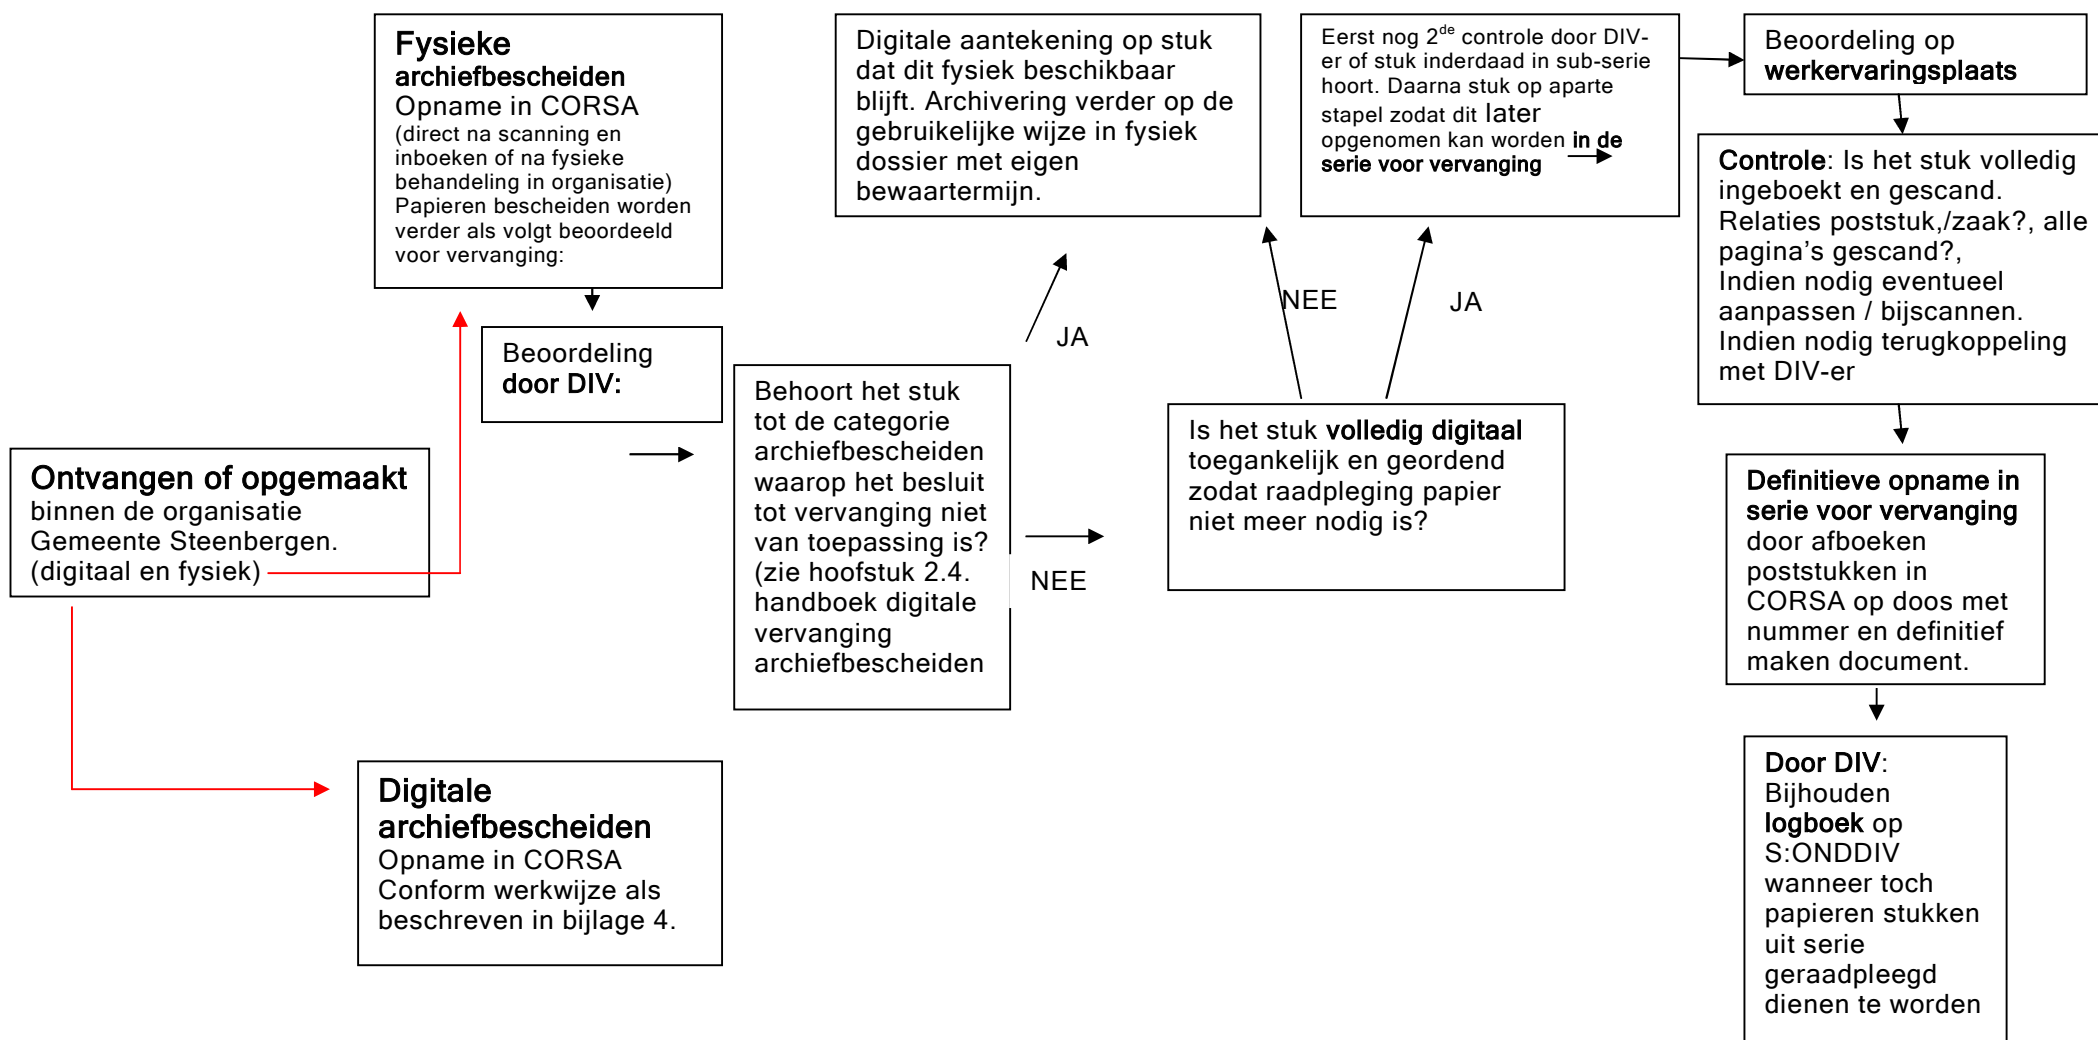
**Ontvangen of opgemaakt** binnen de organisatie Gemeente Steenbergen. (digitaal en fysiek)

**Fysieke archiefbescheiden**
Opname in CORSA
(direct na scanning en inboeken of na fysieke behandeling in organisatie)
Papieren bescheiden worden verder als volgt beoordeeld voor vervanging:

Beoordeling **door DIV:**

Behoort het stuk tot de categorie archiefbescheiden waarop het besluit tot vervanging niet van toepassing is? (zie hoofstuk 2.4. handboek digitale vervanging archiefbescheiden

JA

Digitale aantekening op stuk dat dit fysiek beschikbaar blijft. Archivering verder op de gebruikelijke wijze in fysiek dossier met eigen bewaartermijn.

NEE

Is het stuk **volledig digitaal** toegankelijk en geordend zodat raadpleging papier niet meer nodig is?

NEE

JA

Eerst nog 2$^{de}$ controle door DIV-er of stuk inderdaad in sub-serie hoort. Daarna stuk op aparte stapel zodat dit later opgenomen kan worden **in de serie voor vervanging**

Beoordeling op **werkervaringsplaats**

**Controle**: Is het stuk volledig ingeboekt en gescand. Relaties poststuk,/zaak?, alle pagina's gescand?, Indien nodig eventueel aanpassen / bijscannen. Indien nodig terugkoppeling met DIV-er

**Definitieve opname in serie voor vervanging** door afboeken poststukken in CORSA op doos met nummer en definitief maken document.

**Door DIV**: Bijhouden **logboek** op S:ONDDIV wanneer toch papieren stukken uit serie geraadpleegd dienen te worden

**Digitale archiefbescheiden**
Opname in CORSA
Conform werkwijze als beschreven in bijlage 4.